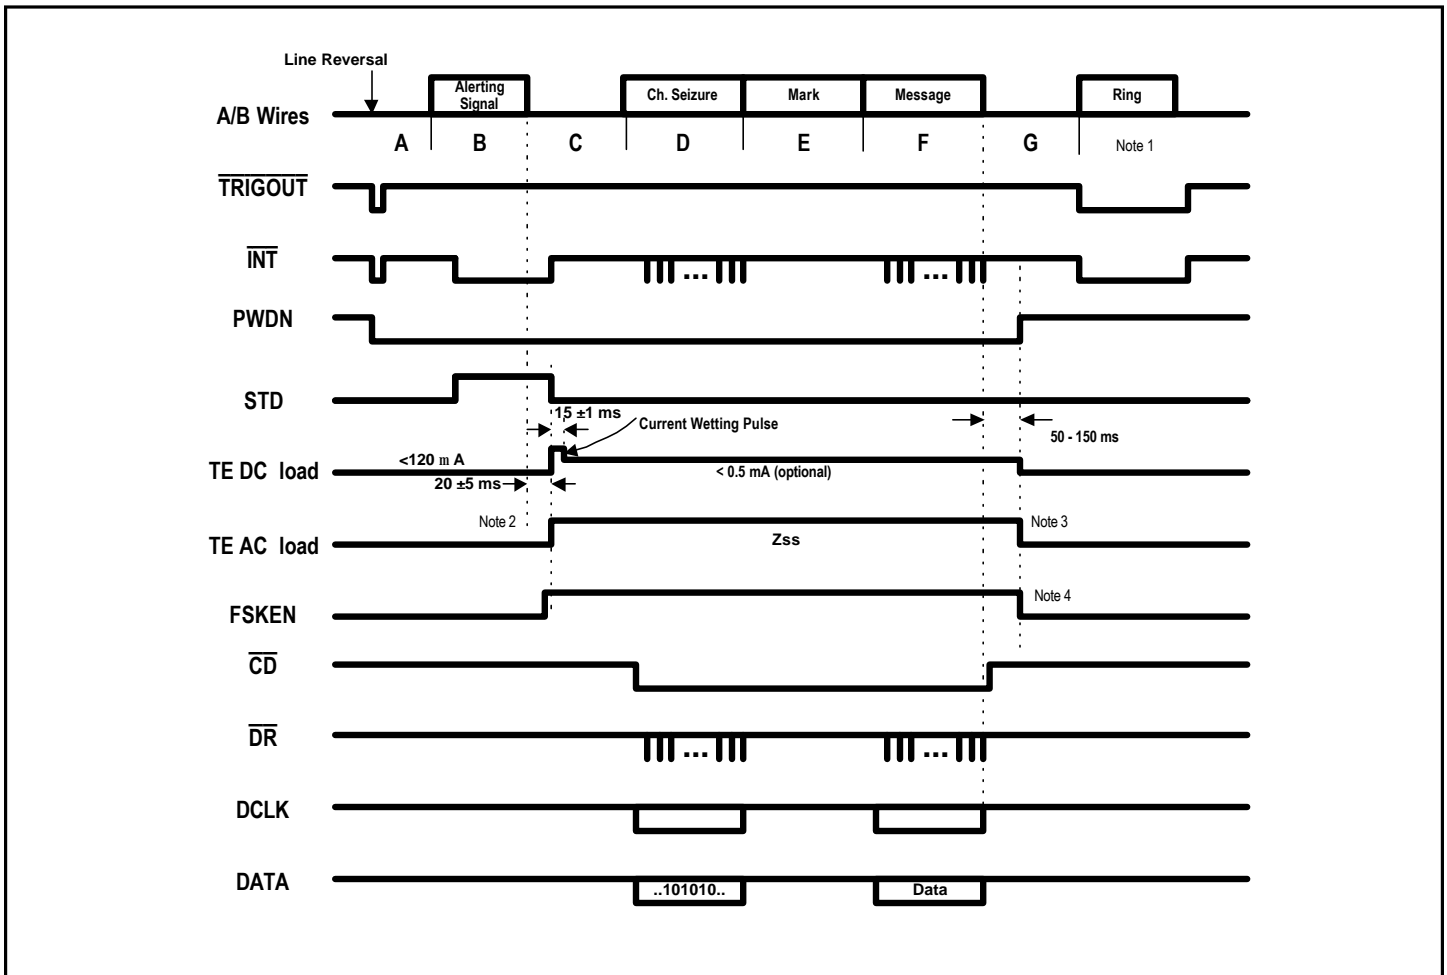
Line Reversal

Alerting Signal

Ch. Seizure

Mark

Message

Ring

A/B Wires

A

B

C

D

E

F

G

Note 1

$\overline{TRIGOUT}$

$\overline{INT}$

PWDN

STD

15 ±1 ms

Current Wetting Pulse

50 - 150 ms

TE DC load

<120 m A

< 0.5 mA (optional)

20 ±5 ms

Note 2

Note 3

TE AC load

Zss

FSKEN

Note 4

$\overline{CD}$

$\overline{DR}$

DCLK

DATA

..101010..

Data